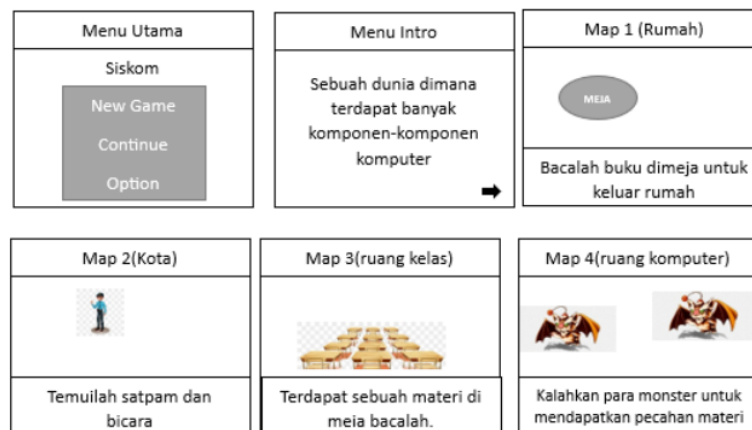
Menu Utama

Siskom

New Game

Continue

Option

Menu Intro

Sebuah dunia dimana terdapat banyak komponen-komponen komputer

Map 1 (Rumah)

MEJA

Bacalah buku dimeja untuk keluar rumah

Map 2(Kota)

Temuilah satpam dan bicara

Map 3(ruang kelas)

Terdapat sebuah materi di meja bacalah.

Map 4(ruang komputer)

Kalahkan para monster untuk mendapatkan pecahan materi